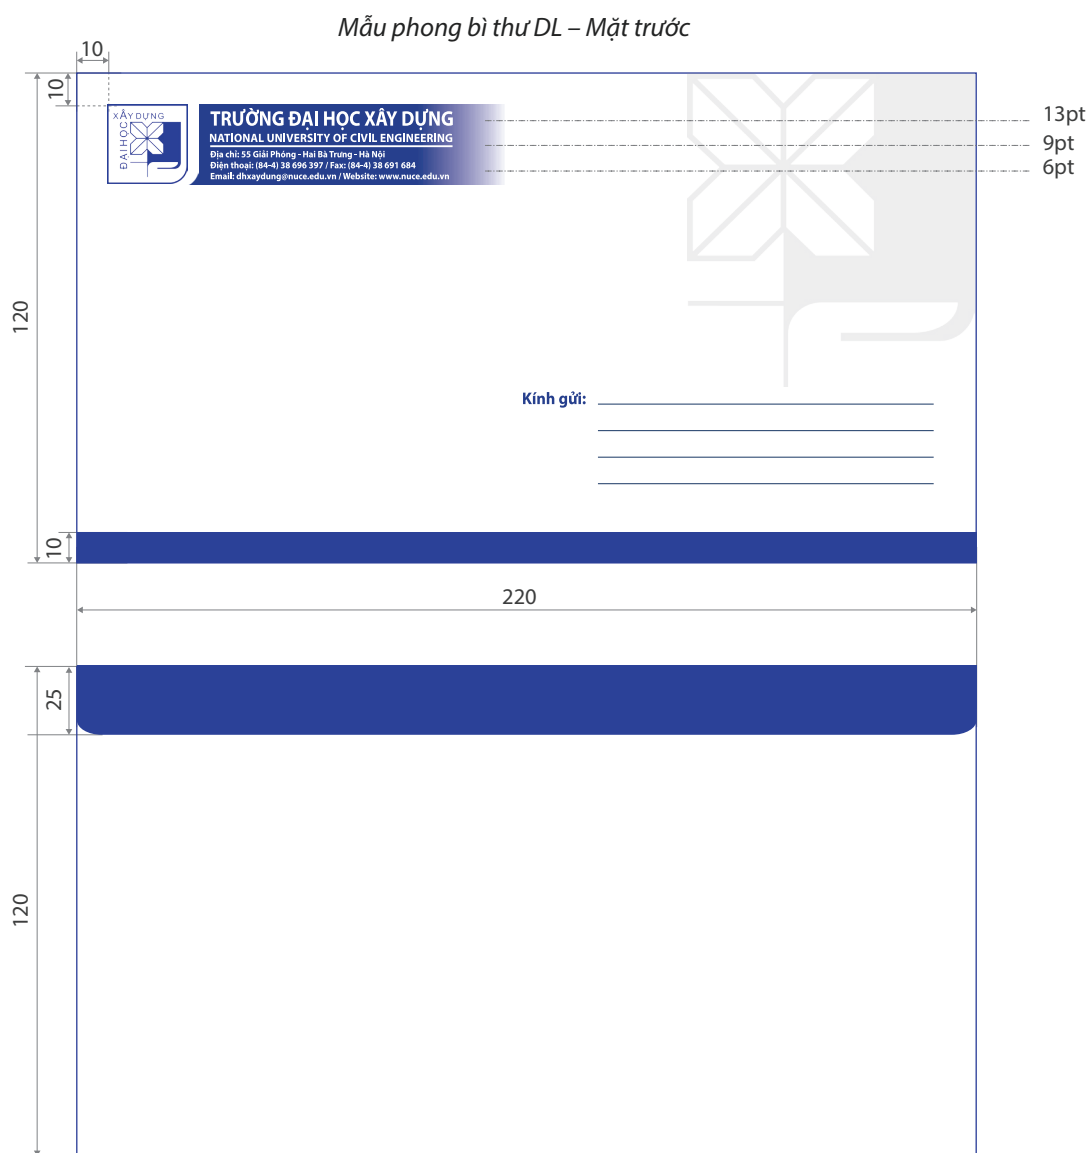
Mẫu phong bì thư DL – Mặt trước

10

10

120

XÂY DỰNG
ĐẠI HỌC

TRƯỜNG ĐẠI HỌC XÂY DỰNG
NATIONAL UNIVERSITY OF CIVIL ENGINEERING
Địa chỉ: 55 Giải Phóng - Hai Bà Trưng - Hà Nội
Điện thoại: (84-4) 38 696 397 / Fax: (84-4) 38 691 684
Email: dhxaydung@nuce.edu.vn / Website: www.nuce.edu.vn

13pt
9pt
6pt

Kính gửi:

10

220

25

120